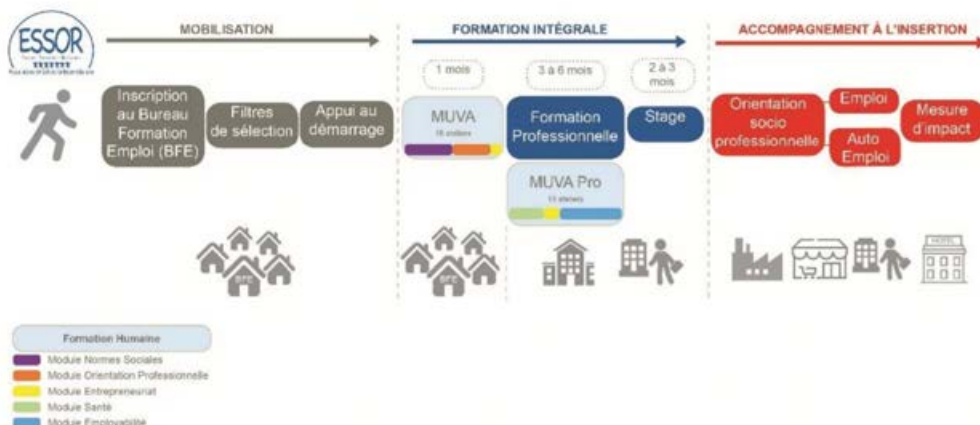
ESSOR

MOBILISATION

Inscription au Bureau Formation Emploi (BFE)

Filtres de sélection

Appui au démarrage

BFE

FORMATION INTÉGRALE

1 mois

3 à 6 mois

2 à 3 mois

MUVA
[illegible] ateliers

Formation Professionnelle

Stage

MUVA Pro
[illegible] ateliers

BFE

ACCOMPAGNEMENT À L'INSERTION

Orientation socio professionnelle

Emploi

Auto Emploi

Mesure d'impact

HOTEL

Formation Humaine

Module Normes Sociales

Module Orientation Professionnelle

Module Entrepreneuriat

Module Santé

Module Employabilité